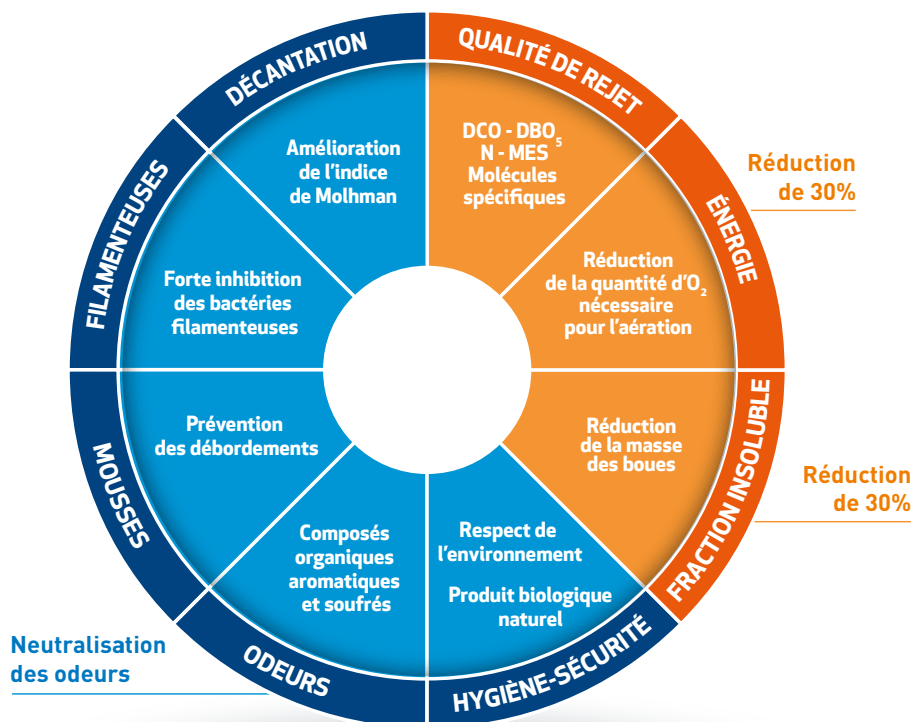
DÉCANTATION

Amélioration de l'indice de Molhman

QUALITÉ DE REJET

DCO - DBO$_5$
N - MES
Molécules spécifiques

Réduction de 30%

ÉNERGIE

Réduction de la quantité d'O$_2$ nécessaire pour l'aération

FILAMENTEUSES

Forte inhibition des bactéries filamenteuses

FRACTION INSOLUBLE

Réduction de la masse des boues

Réduction de 30%

MOUSSES

Prévention des débordements

ODEURS

Composés organiques aromatiques et soufrés

Neutralisation des odeurs

HYGIÈNE-SÉCURITÉ

Respect de l'environnement

Produit biologique naturel